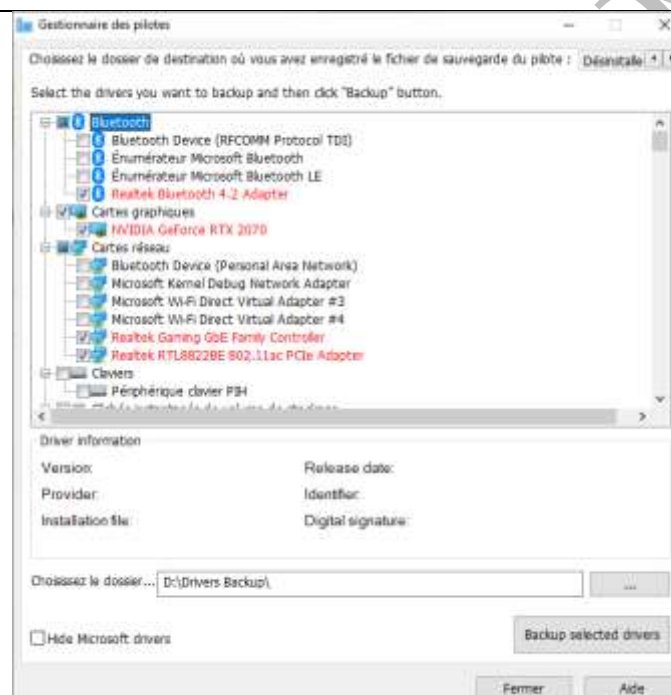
Gestionnaire des pilotes

Choisissez le dossier de destination où vous avez enregistré le fichier de sauvegarde du pilote : Désinstalle

Select the drivers you want to backup and then click "Backup" button.

Bluetooth
Bluetooth Device (RFCOMM Protocol TDI)
Énumérateur Microsoft Bluetooth
Énumérateur Microsoft Bluetooth LE
Realtek Bluetooth 4.2 Adapter
Cartes graphiques
NVIDIA GeForce RTX 2070
Cartes réseau
Bluetooth Device (Personal Area Network)
Microsoft Kernel Debug Network Adapter
Microsoft Wi-Fi Direct Virtual Adapter #3
Microsoft Wi-Fi Direct Virtual Adapter #4
Realtek Gaming GbE Family Controller
Realtek RTL8822BE 802.11ac PCIe Adapter
Claviers
Périphérique clavier PIH
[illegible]

Driver information

Version:
Release date:
Provider:
Identifier:
Installation file:
Digital signature:

Choisissez le dossier... D:\Drivers Backup\

...

Hide Microsoft drivers

Backup selected drivers

Fermer

Aide